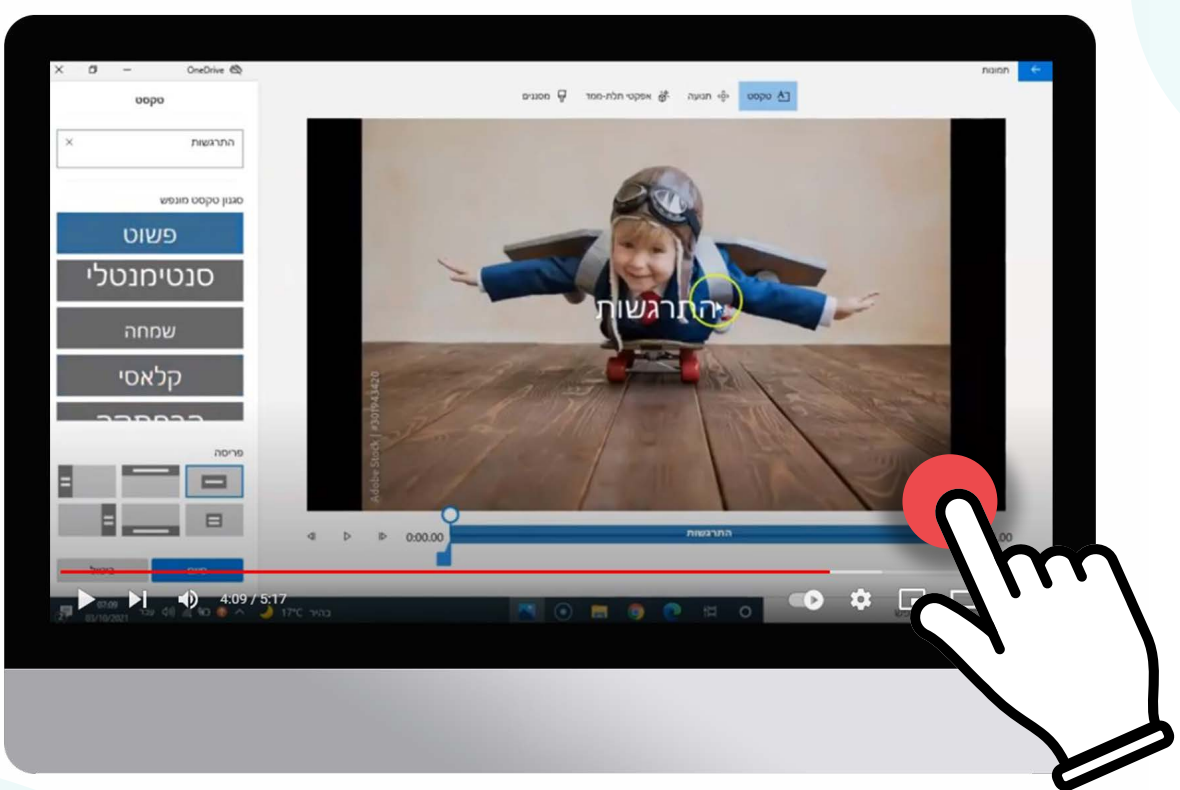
OneDrive

טקסט

התרגשות

סגנון טקסט מונפש

פשוט

סנטימנטלי

שמחה

קלאסי

פריסה

ביטול

סיום

תמונות

טקסט

תנועה

אפקטי תלת-ממד

מסננים

התרגשות

Adobe Stock | #301943420

0:00.00

התרגשות

4:09 / 5:17

17°C בהיר

07:09
03/10/2021